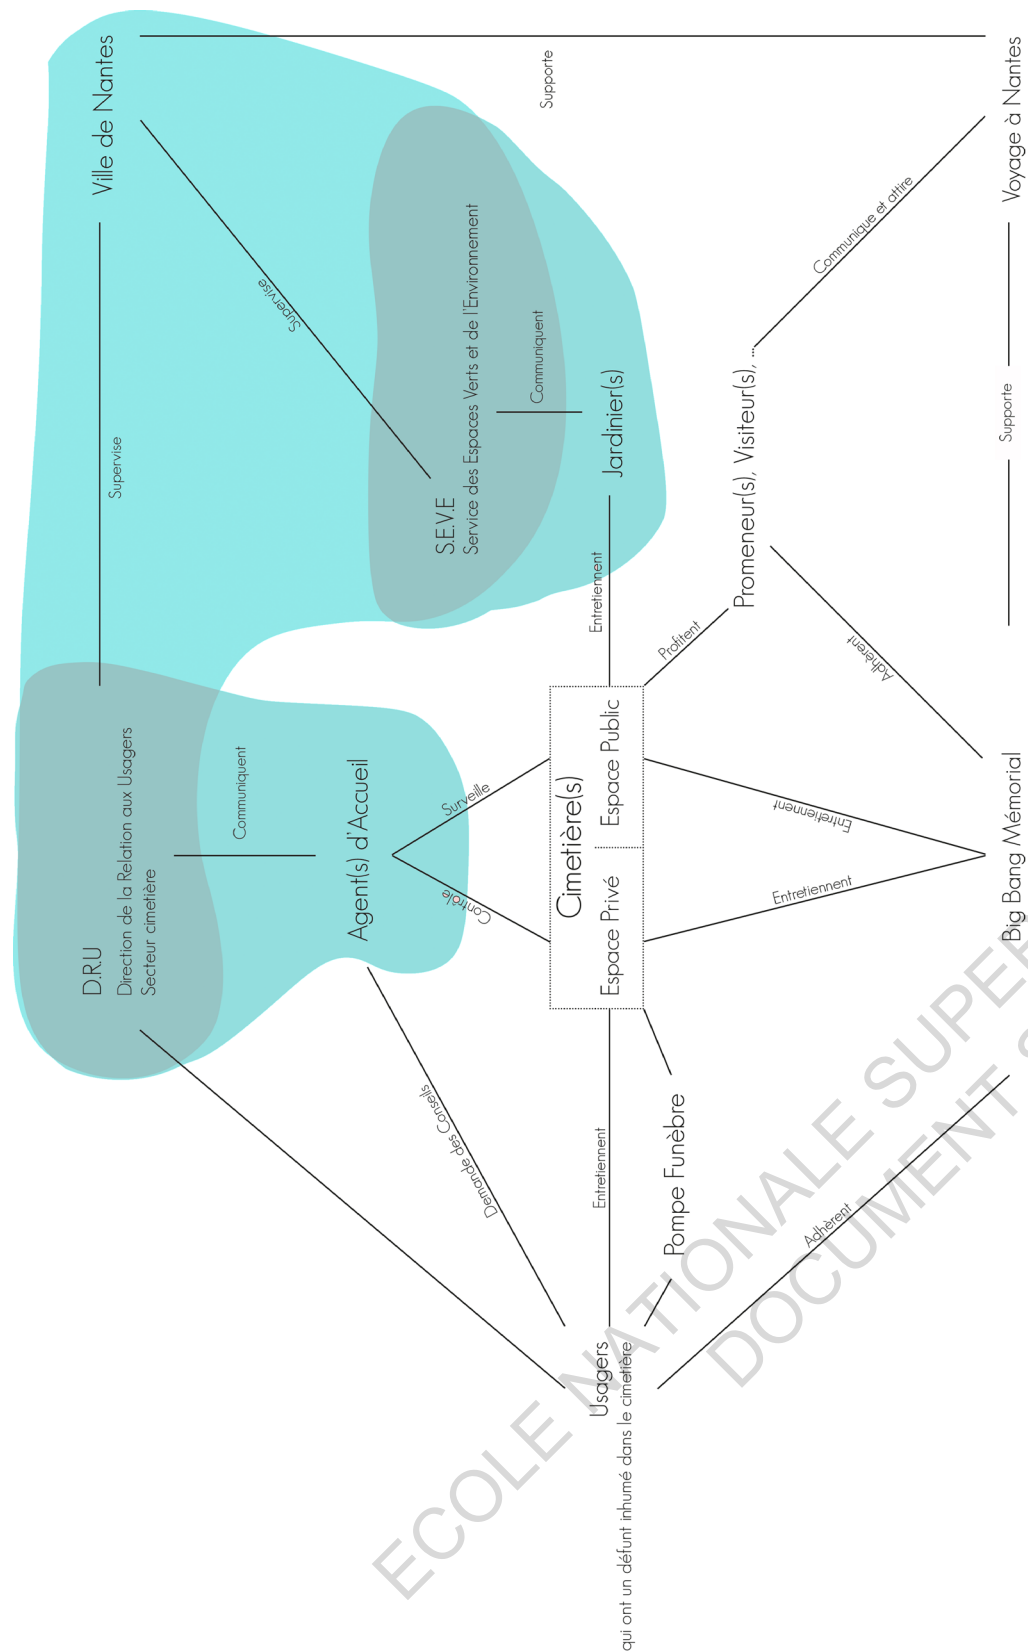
Ville de Nantes

Supporte

Voyage à Nantes

Supervise

Supervise

S.E.V.E
Service des Espaces Verts et de l'Environnement

Communiquent

Jardinier(s)

Communique et attire

Promeneur(s), Visiteur(s), ...

Supporte

D.R.U
Direction de la Relation aux Usagers
Secteur cimetière

Communiquent

Agent(s) d'Accueil

Surveille

Contrôle

Entretiennent

Profitent

Cimetière(s)
Espace Public
Espace Privé

Adhèrent

Entretiennent

Entretiennent

Big Bang Mémorial

Demande des Conseils

Entretiennent

Pompe Funèbre

Adhèrent

Usagers
qui ont un défunt inhumé dans le cimetière

ECOLE NATIONALE SUPER
DOCUMENT